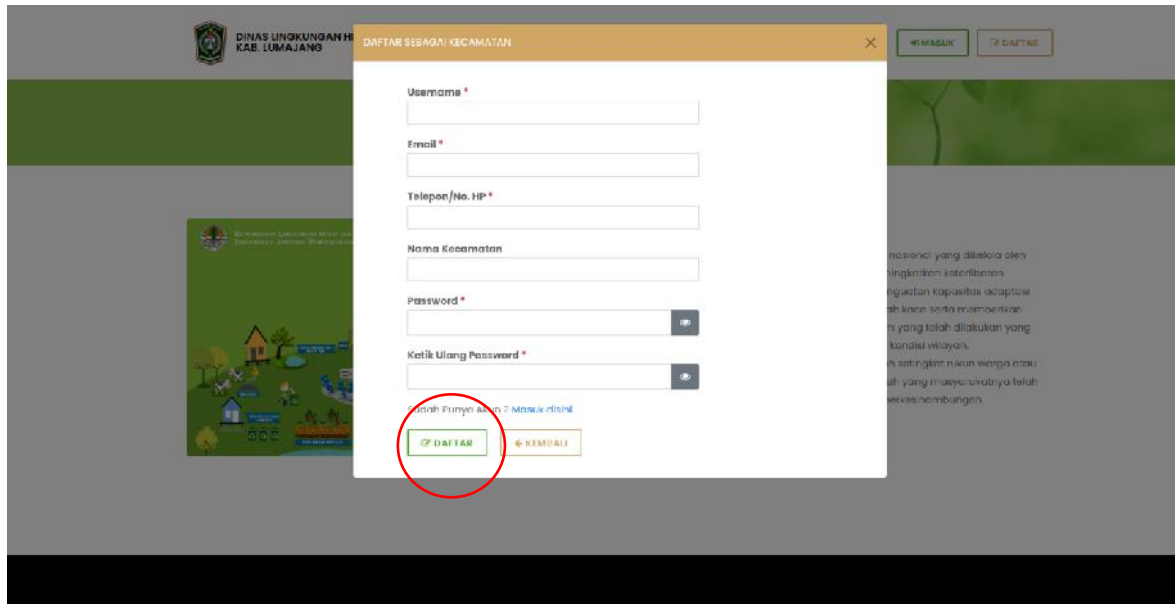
DINAS LINGKUNGAN H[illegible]
KAB. LUMAJANG

MASUK
DAFTAR

DAFTAR SEBAGAI KECAMATAN

Username *

Email *

Telepon/No. HP *

Nama Kecamatan

Password *

Ketik Ulang Password *

Sudah Punya Akun ? Masuk disini

DAFTAR
KEMBALI

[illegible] nasional yang dikelola oleh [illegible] ningkatkan keterlibatan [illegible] nguatan kapasitas adaptasi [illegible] ah kaca serta memberikan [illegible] h yang telah dilakukan yang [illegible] kondisi wilayah. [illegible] n setingkat rukun warga atau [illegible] ah yang masyarakatnya telah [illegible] erkesinambungan.